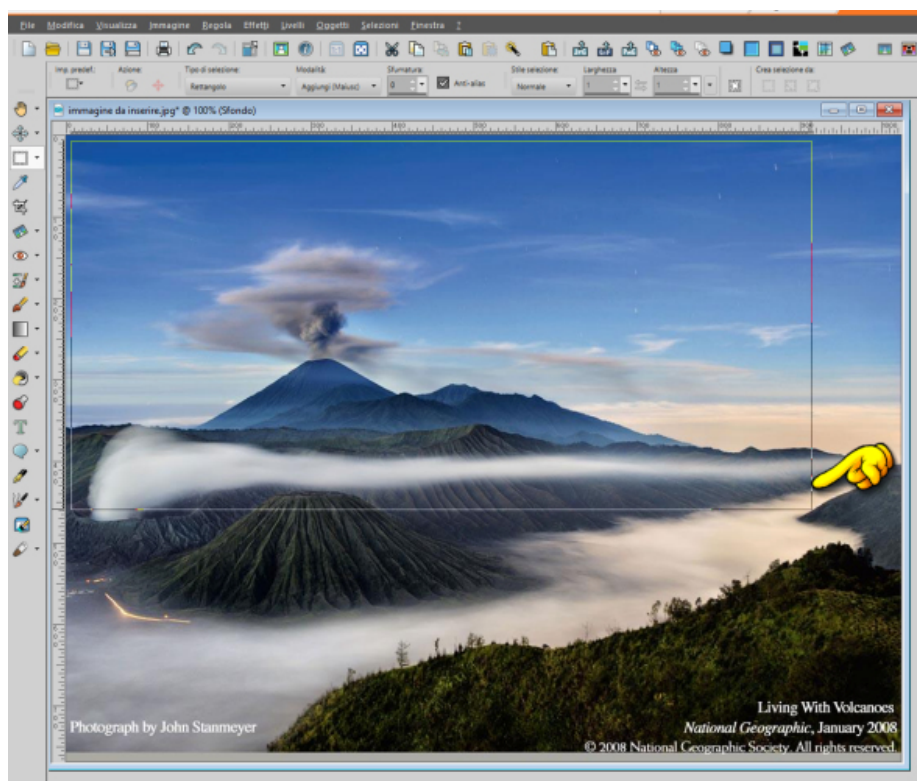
File Modifica Visualizza Immagine Regola Effetti Livelli Oggetti Selezioni Finestra ?

Imp. predef.: Azione: Tipo di selezione: Rettangolo Modalità: Aggiungi (Maiusc) Sfumatura: 0 Anti-alias Stile selezione: Normale Larghezza Altezza Crea selezione da:

immagine da inserire.jpg* @ 100% (Sfondo)

Living With Volcanoes
National Geographic, January 2008
© 2008 National Geographic Society. All rights reserved.

Photograph by John Stanmeyer